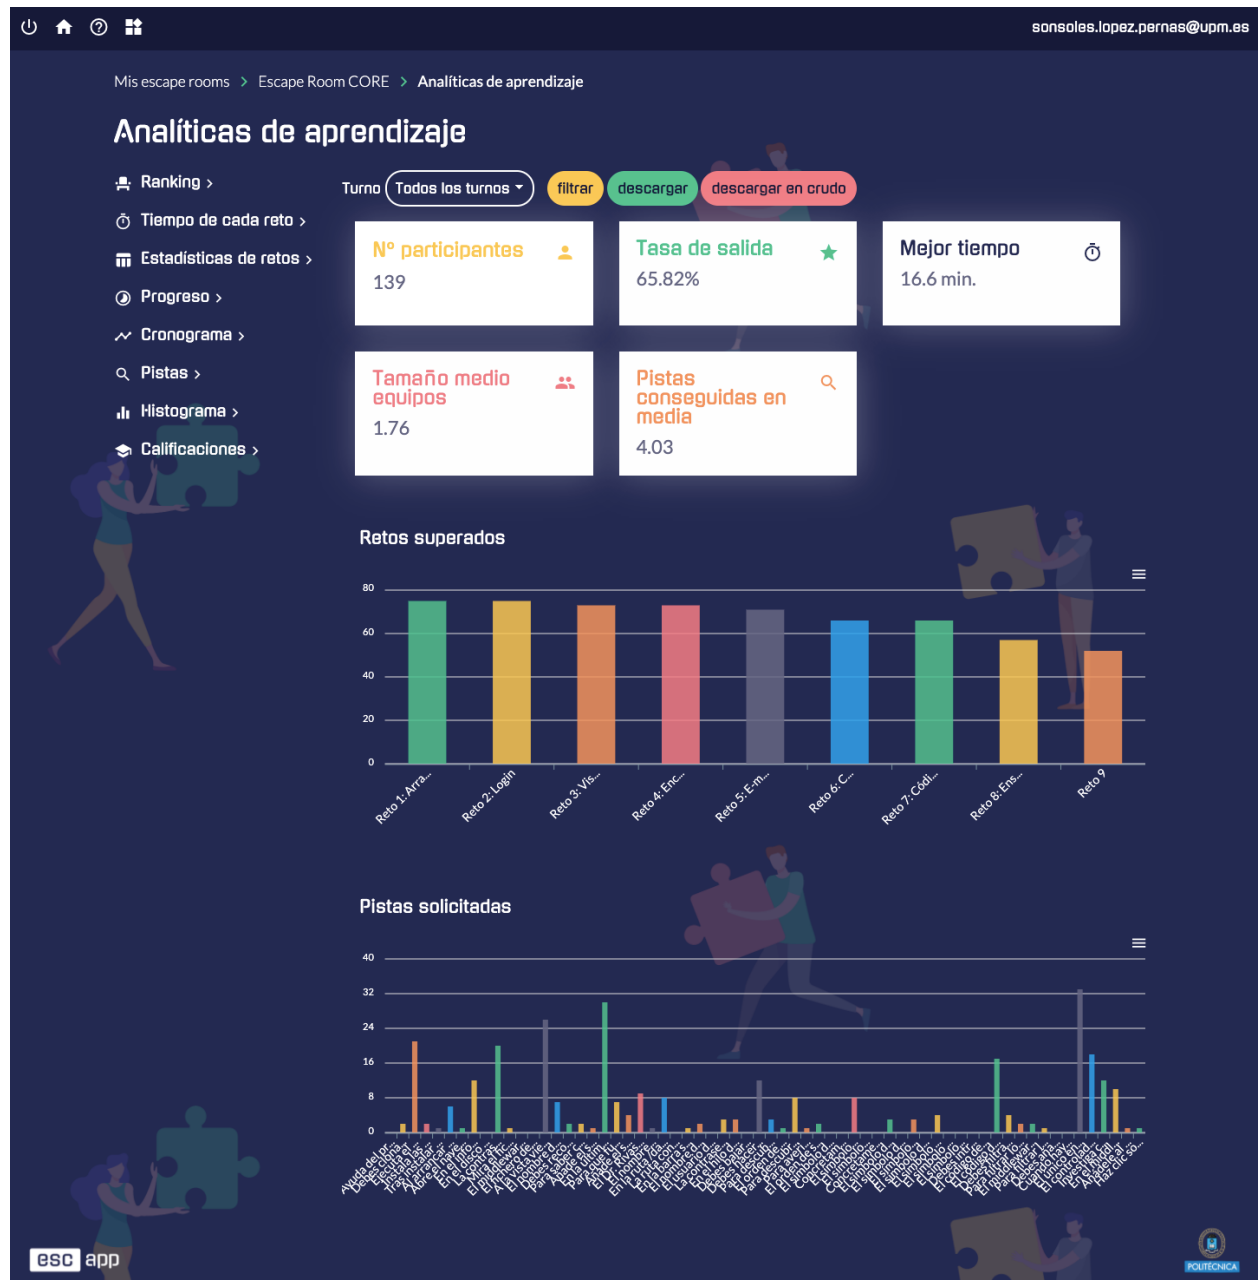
sonsoles.lopez.pernas@upm.es

Mis escape rooms > Escape Room CORE > Analíticas de aprendizaje

Analíticas de aprendizaje

Ranking >
Tiempo de cada reto >
Estadísticas de retos >
Progreso >
Cronograma >
Pistas >
Histograma >
Calificaciones >

Turno Todos los turnos filtrar descargar descargar en crudo

Nº participantes
139

Tasa de salida
65.82%

Mejor tiempo
16.6 min.

Tamaño medio equipos
1.76

Pistas conseguidas en media
4.03

Retos superados

80
60
40
20
0

Reto 1: Arra... Reto 2: Login Reto 3: Vis... Reto 4: Enc... Reto 5: E-m... Reto 6: C... Reto 7: Códi... Reto 8: Ens... Reto 9

Pistas solicitadas

40
32
24
16
8
0

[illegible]

esc app

POLITÉCNICA